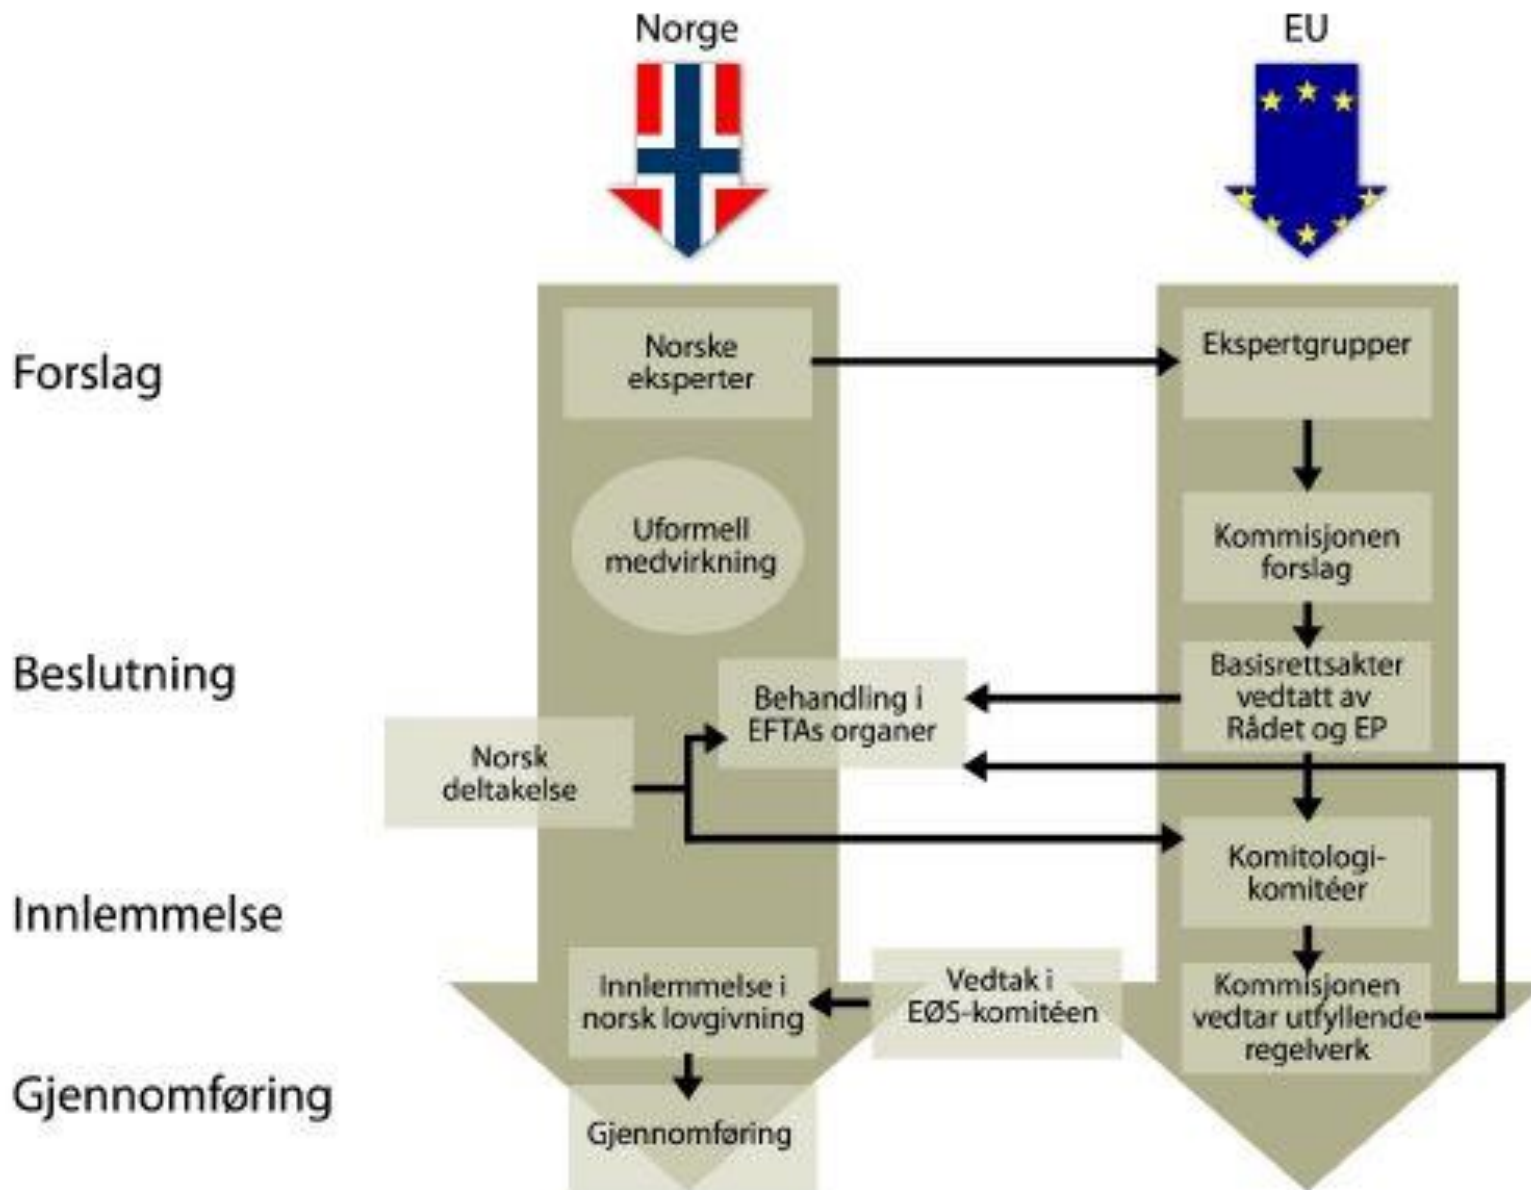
Norge

EU

Forslag

Beslutning

Innlemmelse

Gjennomføring

Norske eksperter

Uformell medvirkning

Ekspertgrupper

Kommisjonen forslag

Basisrettsakter vedtatt av Rådet og EP

Behandling i EFTAs organer

Norsk deltakelse

Komitologikomitéer

Innlemmelse i norsk lovgivning

Vedtak i EØS-komitéen

Kommisjonen vedtar utfyllende regelverk

Gjennomføring